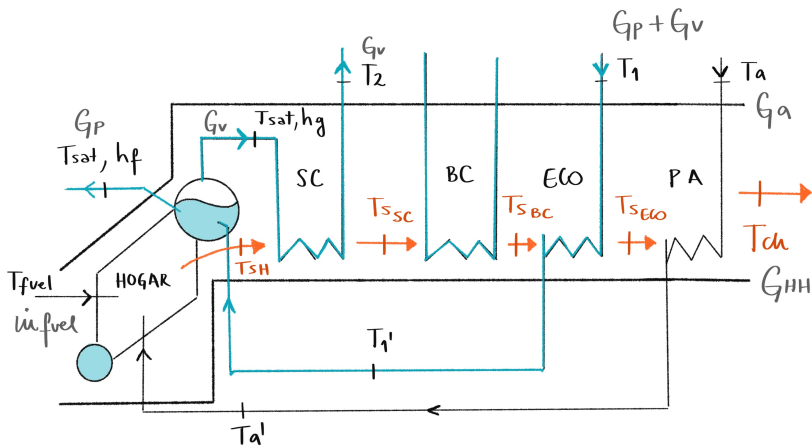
$G_P$
$T_{sat}, h_f$

$G_v$
$T_{sat}, h_g$

$G_v$
$T_2$

$G_P + G_v$
$T_1$

$T_a$

$G_a$

SC

BC

ECO

PA

$T_{S_{SC}}$

$T_{S_{BC}}$

$T_{S_{ECO}}$

$T_{ch}$

$T_{SH}$

$T_{fuel}$
$\dot{m}_{fuel}$

HOGAR

$G_{HH}$

$T_1'$

$T_a'$